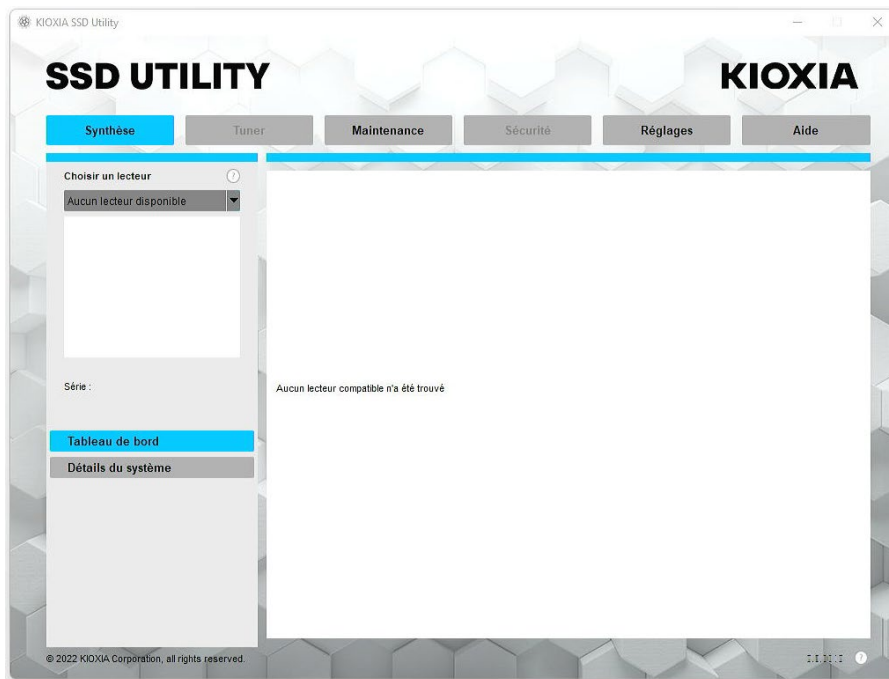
KIOXIA SSD Utility

SSD UTILITY

KIOXIA

Synthèse
Tuner
Maintenance
Sécurité
Réglages
Aide

Choisir un lecteur

Aucun lecteur disponible

Série :

Tableau de bord
Détails du système

Aucun lecteur compatible n'a été trouvé

© 2022 KIOXIA Corporation, all rights reserved.

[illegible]